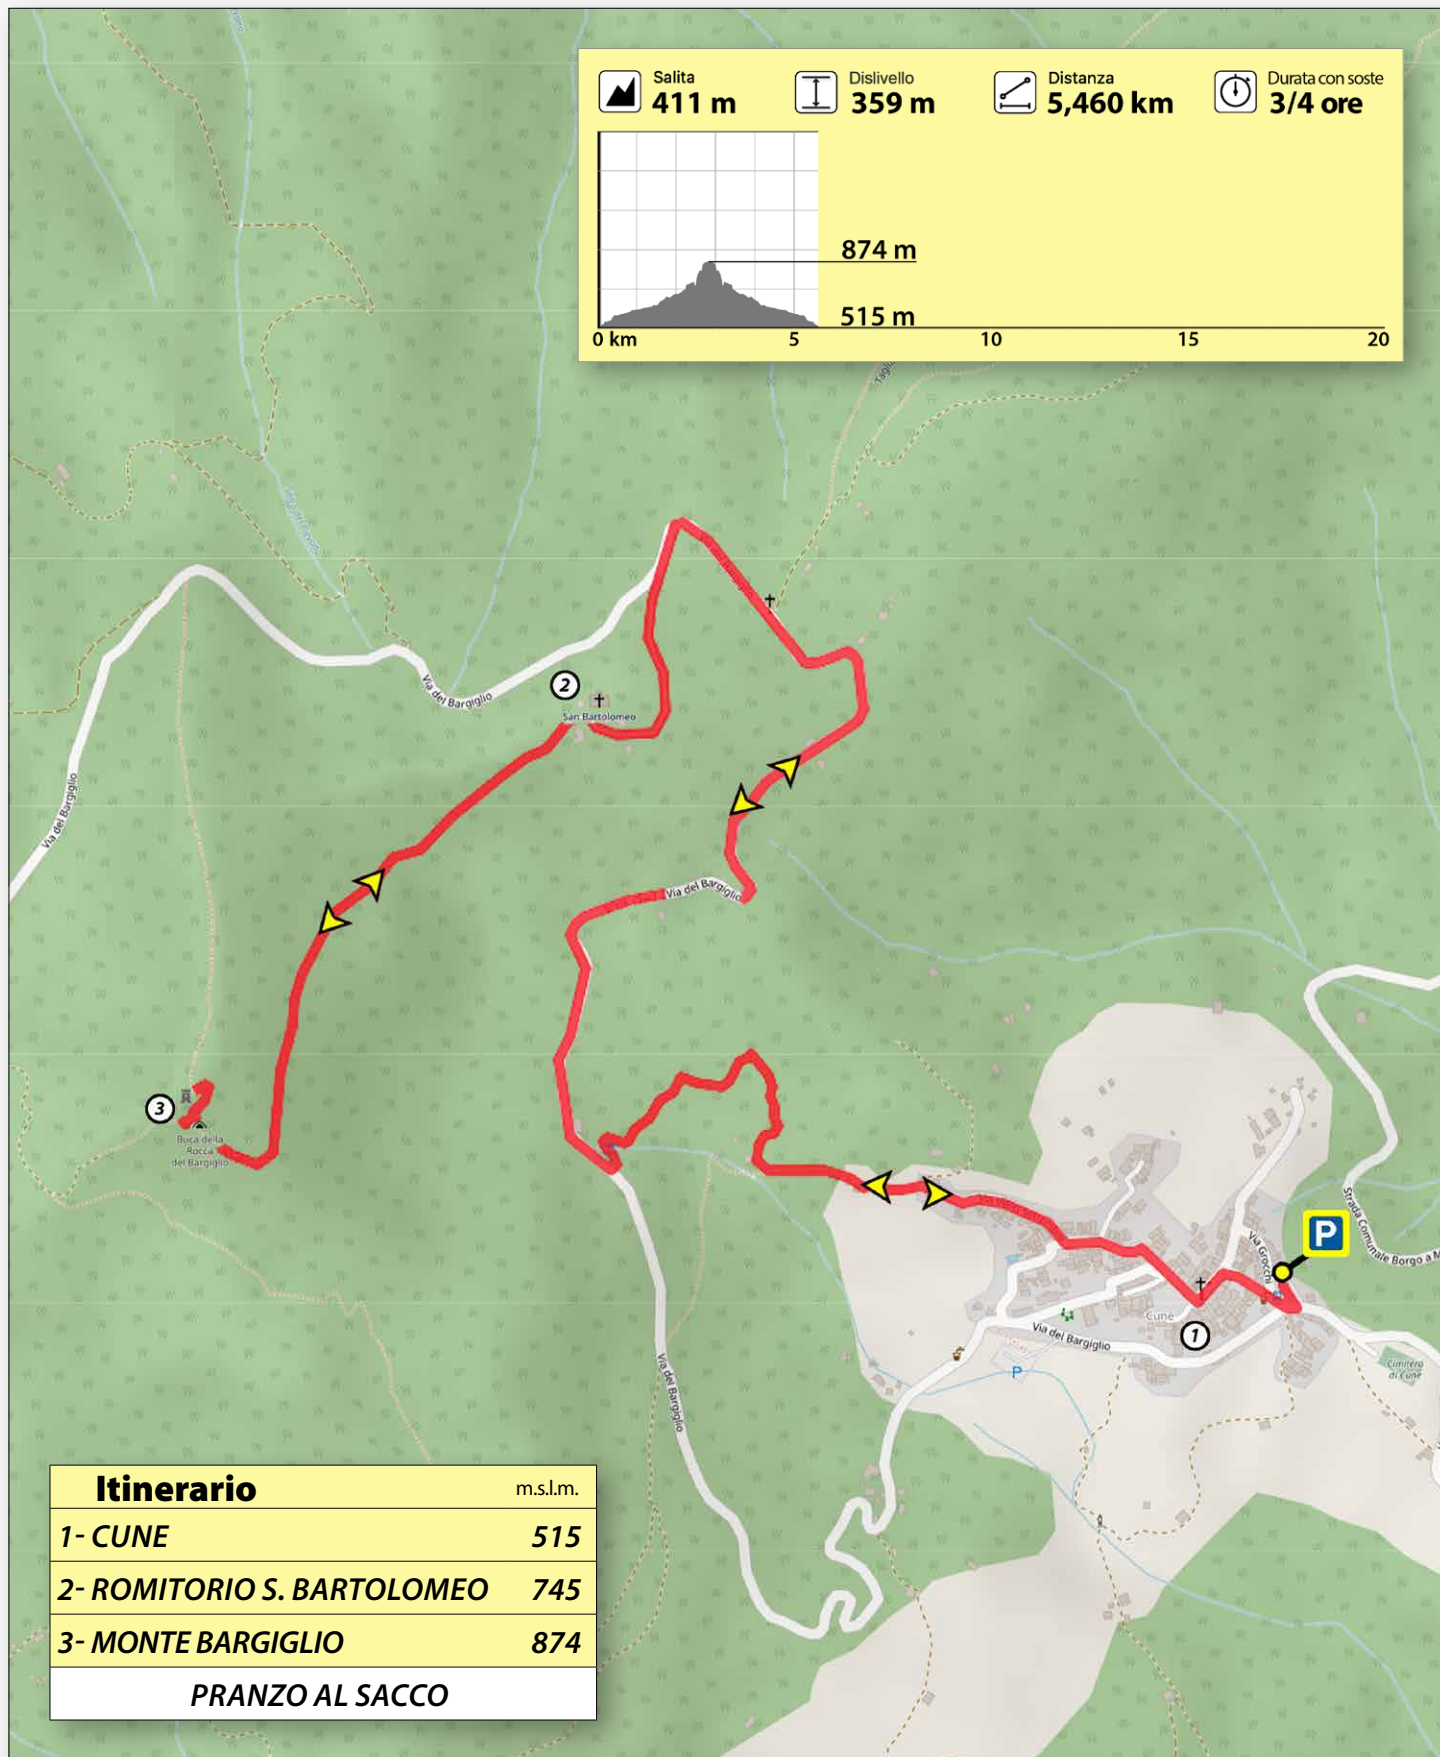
Salita
411 m

Dislivello
359 m

Distanza
5,460 km

Durata con soste
3/4 ore

874 m
515 m
0 km
5
10
15
20

Via del Bargiglio
2
San Bartolomeo
Via del Bargiglio
Via del Bargiglio
3
Buca della Rocca del Bargiglio
Via del Bargiglio
Via Grocchi
P
Strada Comunale Borgo a M
Cune
Via del Bargiglio
1
P
Cimitero di Cune

| Itinerario | m.s.l.m. |
|---|---|
| 1- CUNE | 515 |
| 2- ROMITORIO S. BARTOLOMEO | 745 |
| 3- MONTE BARGIGLIO | 874 |
| PRANZO AL SACCO | |